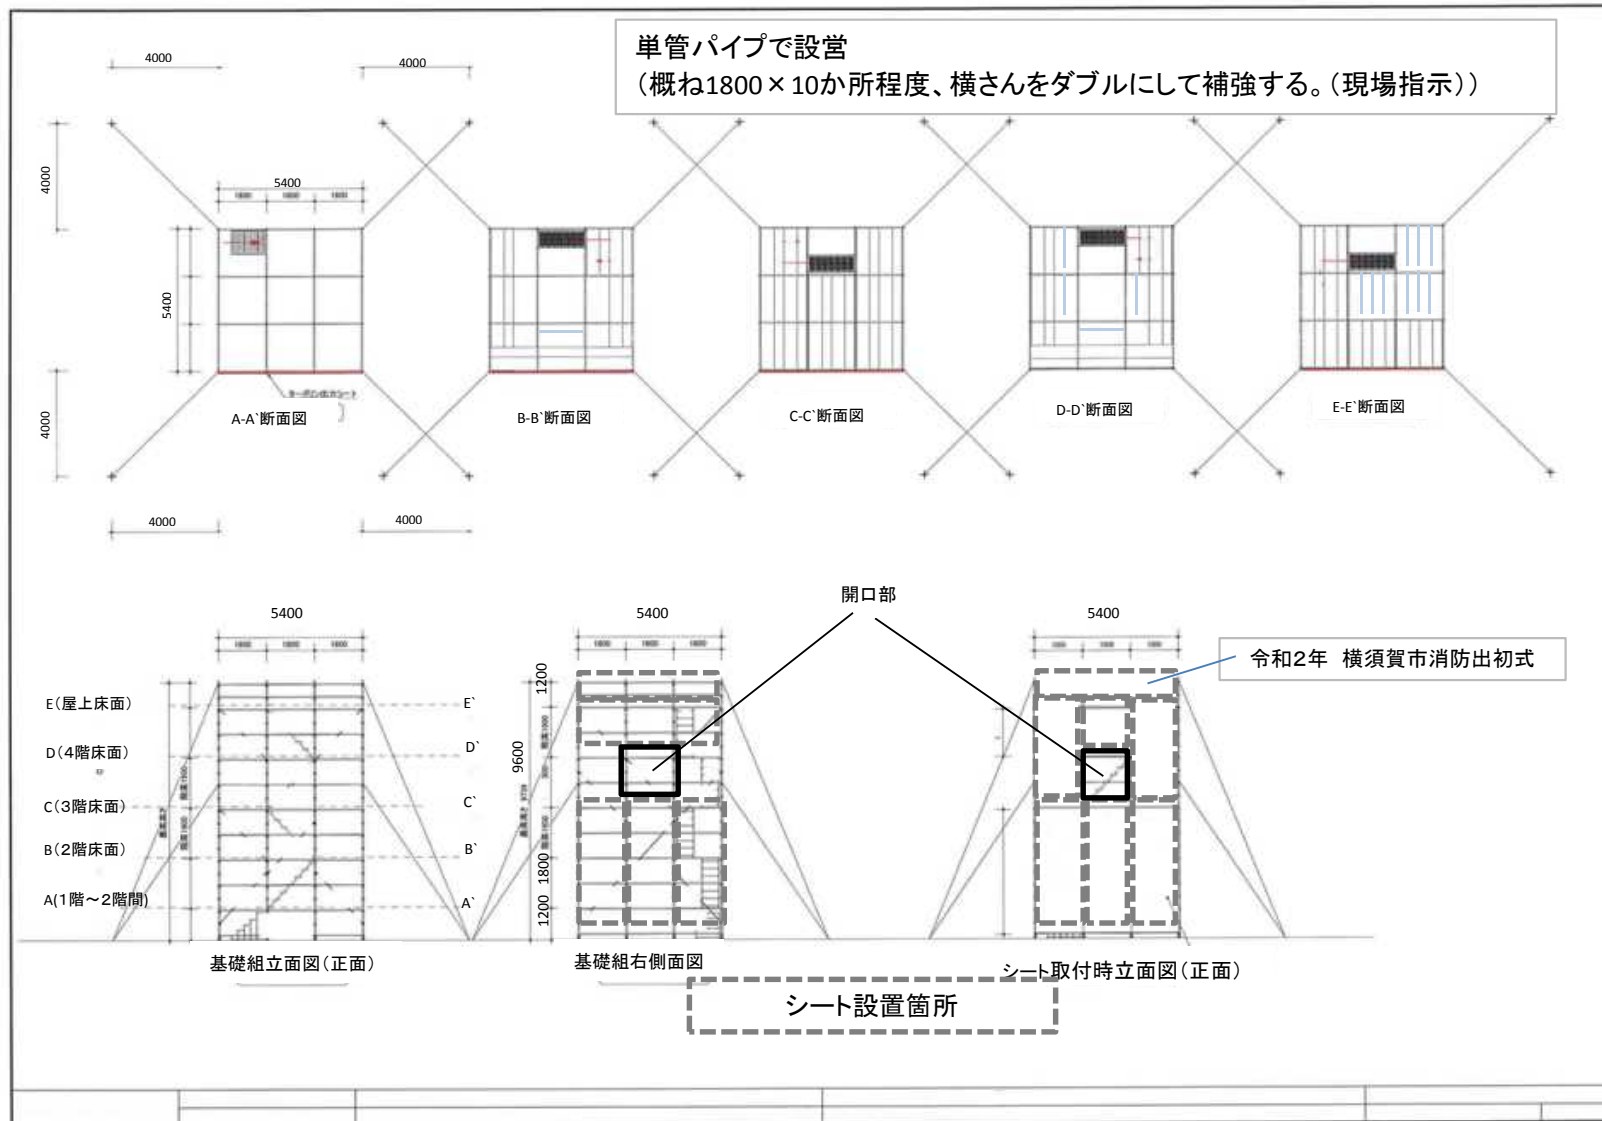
単管パイプで設営
（概ね1800×10か所程度、横さんをダブルにして補強する。（現場指示））

4000
4000
4000
5400
1800 1800 1800
5400
4000
A-A`断面図
B-B`断面図
C-C`断面図
D-D`断面図
E-E`断面図
4000
4000

開口部
5400
5400
5400
令和2年　横須賀市消防出初式
E（屋上床面）
D（4階床面）
C（3階床面）
B（2階床面）
A(1階～2階間)
E`
D`
C`
B`
A`
1200
9600
1800
1200
基礎組立面図（正面）
基礎組右側面図
シート取付時立面図（正面）
シート設置箇所